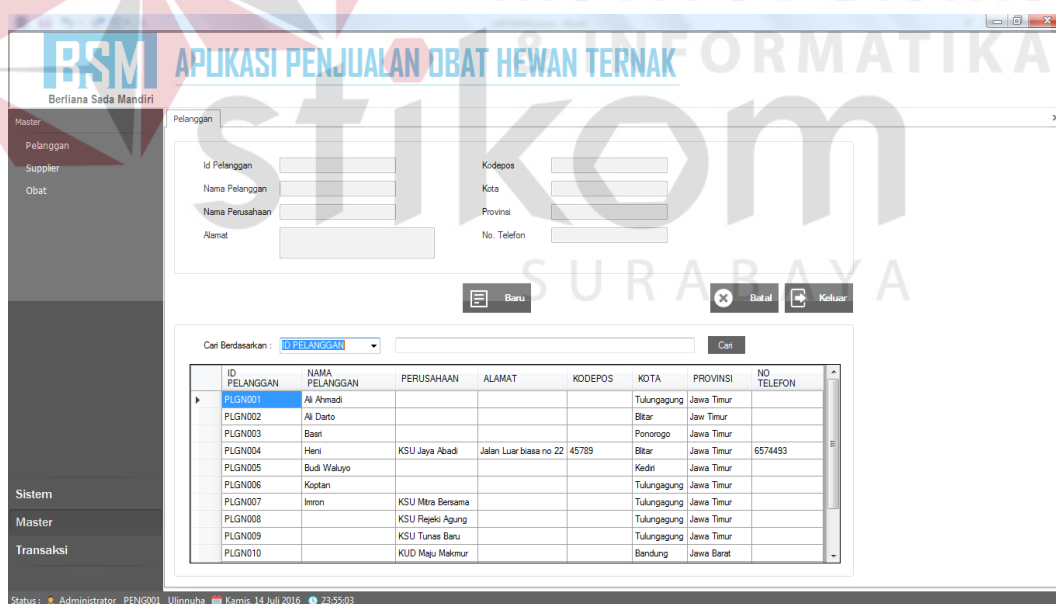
BSM
Berliana Sada Mandiri
APLIKASI PENJUALAN OBAT HEWAN TERNAK

& INFORMATIKA
stikom
SURABAYA

Master
Pelanggan
Supplier
Obat

Pelanggan

Id Pelanggan
Nama Pelanggan
Nama Perusahaan
Alamat
Kodepos
Kota
Provinsi
No. Telefon

Baru
Batal
Keluar

Cari Berdasarkan : ID PELANGGAN
Cari

| | ID PELANGGAN | NAMA PELANGGAN | PERUSAHAAN | ALAMAT | KODEPOS | KOTA | PROVINSI | NO TELEFON |
|---|---|---|---|---|---|---|---|---|
| ▸ | PLGN001 | Ali Ahmadi | | | | Tulungagung | Jawa Timur | |
| | PLGN002 | Ali Darto | | | | Blitar | Jaw Timur | |
| | PLGN003 | Basri | | | | Ponorogo | Jawa Timur | |
| | PLGN004 | Heni | KSU Jaya Abadi | Jalan Luar biasa no 22 | 45789 | Blitar | Jawa Timur | 6574493 |
| | PLGN005 | Budi Waluyo | | | | Kediri | Jawa Timur | |
| | PLGN006 | Koptan | | | | Tulungagung | Jawa Timur | |
| | PLGN007 | Imron | KSU Mitra Bersama | | | Tulungagung | Jawa Timur | |
| | PLGN008 | | KSU Rejeki Agung | | | Tulungagung | Jawa Timur | |
| | PLGN009 | | KSU Tunas Baru | | | Tulungagung | Jawa Timur | |
| | PLGN010 | | KUD Maju Makmur | | | Bandung | Jawa Barat | |

Sistem
Master
Transaksi

Status : Administrator PENG001 Ulinnuha Kamis, 14 Juli 2016 23:55:03